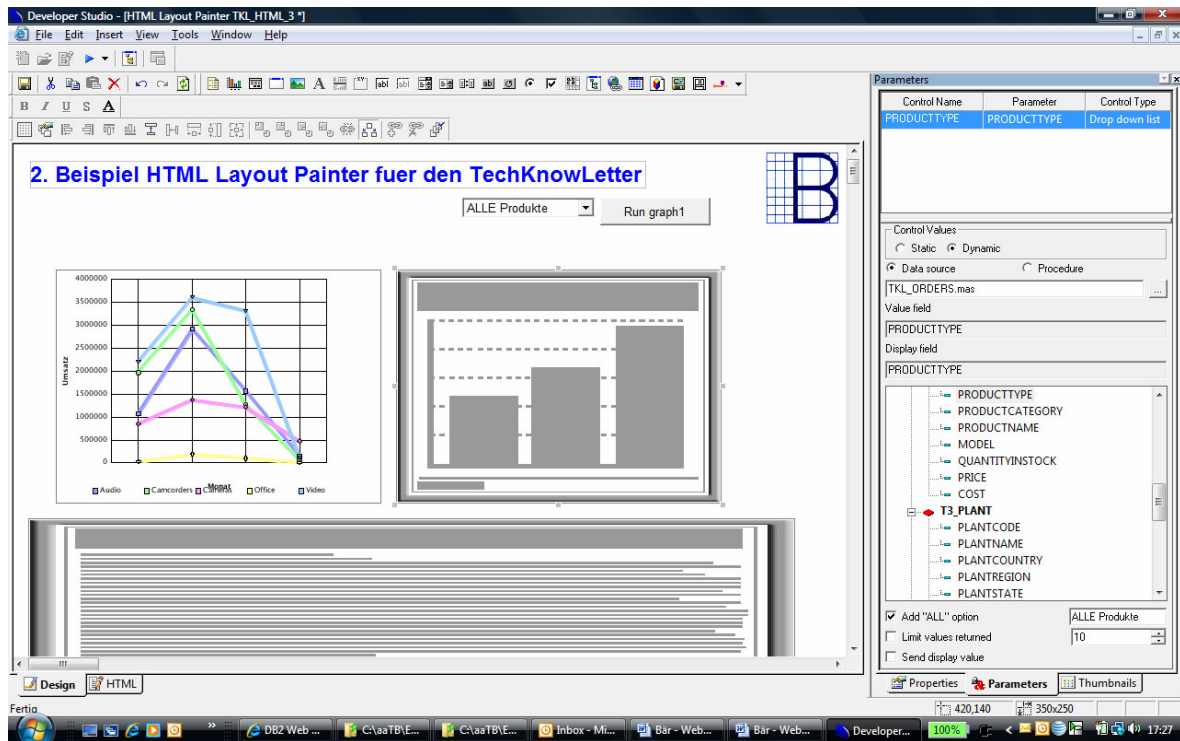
Developer Studio - [HTML Layout Painter TKL_HTML_3 *]

File Edit Insert View Tools Window Help

B I U S A

2. Beispiel HTML Layout Painter fuer den TechKnowLetter

ALLE Produkte

Run graph1

4000000
3500000
3000000
2500000
2000000
1500000
1000000
500000
0

Umsatz

Monat

Audio Camcorders Cameras Office Video

Parameters

| Control Name | Parameter | Control Type |
|---|---|---|
| PRODUCTTYPE | PRODUCTTYPE | Drop down list |

Control Values

Static Dynamic

Data source Procedure

TKL_ORDERS.mas

Value field

PRODUCTTYPE

Display field

PRODUCTTYPE

PRODUCTTYPE
PRODUCTCATEGORY
PRODUCTNAME
MODEL
QUANTITYINSTOCK
PRICE
COST
T3_PLANT
PLANTCODE
PLANTNAME
PLANTCOUNTRY
PLANTREGION
PLANTSTATE

Add "ALL" option ALLE Produkte

Limit values returned 10

Send display value

Design HTML

Properties Parameters Thumbnails

Fertig

420,140 350x250

DB2 Web ... C:\aaTB\E... C:\aaTB\E... Inbox - Mi... Bär - Web... Bär - Web... Developer...

100%

17:27